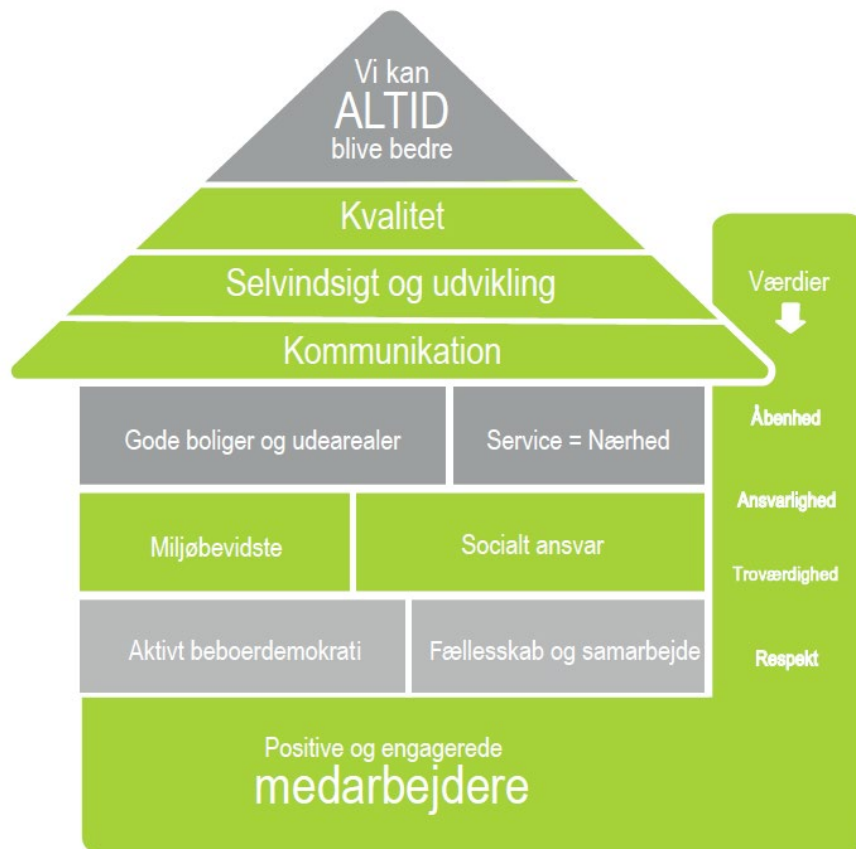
Vi kan
ALTID
blive bedre

Kvalitet

Selvindsigt og udvikling

Kommunikation

Værdier

Gode boliger og udearealer

Service = Nærhed

Åbenhed

Miljøbevidste

Socialt ansvar

Ansvarlighed

Troværdighed

Aktivt beboerdemokrati

Fællesskab og samarbejde

Respekt

Positive og engagerede
medarbejdere